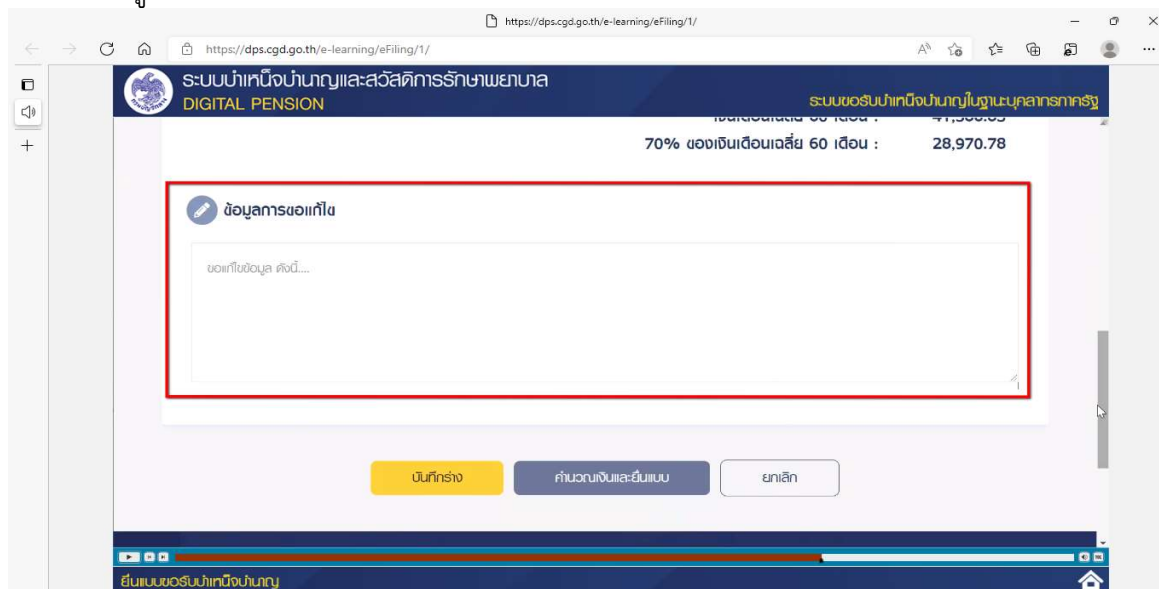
https://dps.cgd.go.th/e-learning/eFiling/1/

https://dps.cgd.go.th/e-learning/eFiling/1/

ระบบบำเหน็จบำนาญและสวัสดิการรักษาพยาบาล
DIGITAL PENSION

ระบบขอรับบำเหน็จบำนาญในฐานะบุคลากรภาครัฐ

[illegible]

70% ของเงินเดือนเฉลี่ย 60 เดือน : 28,970.78

ข้อมูลการขอแก้ไข

ขอแก้ไขข้อมูล ดังนี้....

บันทึกร่าง

คำนวณเงินและยื่นแบบ

ยกเลิก

ยื่นแบบขอรับบำเหน็จบำนาญ